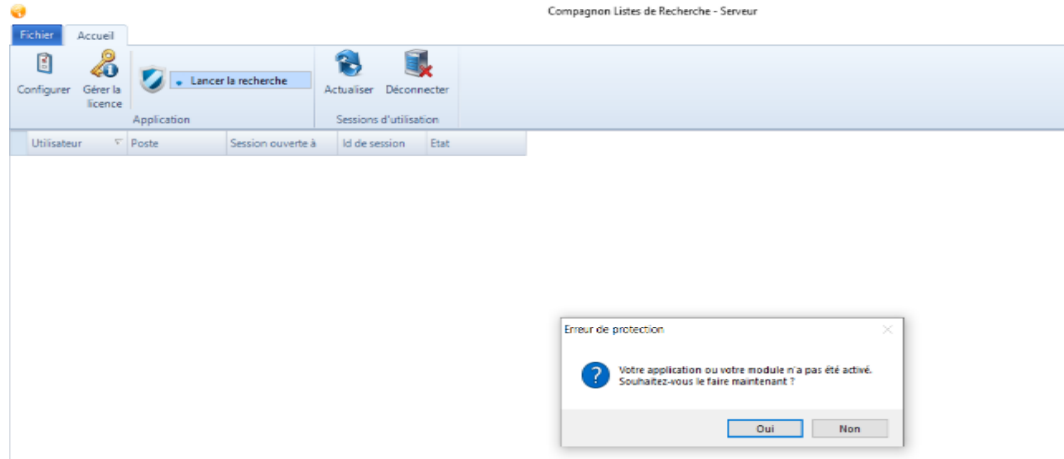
Compagnon Listes de Recherche - Serveur

Fichier Accueil

Configurer Gérer la licence

Lancer la recherche

Application

Actualiser Déconnecter

Sessions d'utilisation

| Utilisateur | Poste | Session ouverte à | Id de session | Etat |
|---|---|---|---|---|

Erreur de protection

Votre application ou votre module n'a pas été activé. Souhaitez-vous le faire maintenant ?

Oui Non